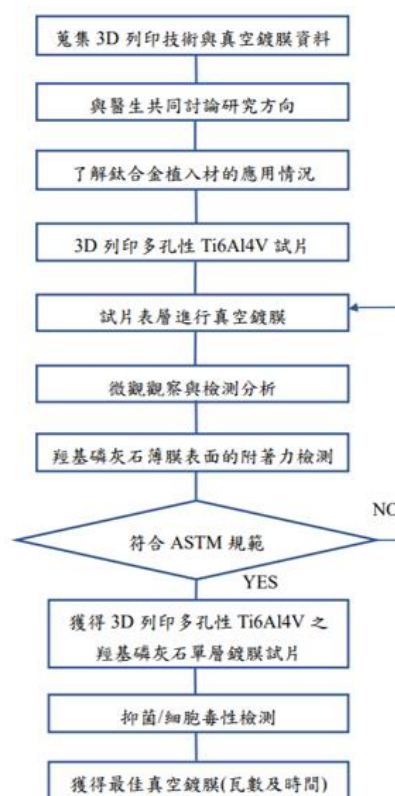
蒐集 3D 列印技術與真空鍍膜資料

與醫生共同討論研究方向

了解鈦合金植入材的應用情況

3D 列印多孔性 Ti6Al4V 試片

試片表層進行真空鍍膜

微觀觀察與檢測分析

羥基磷灰石薄膜表面的附著力檢測

符合 ASTM 規範

NO

YES

獲得 3D 列印多孔性 Ti6Al4V 之羥基磷灰石單層鍍膜試片

抑菌/細胞毒性檢測

獲得最佳真空鍍膜(瓦數及時間)